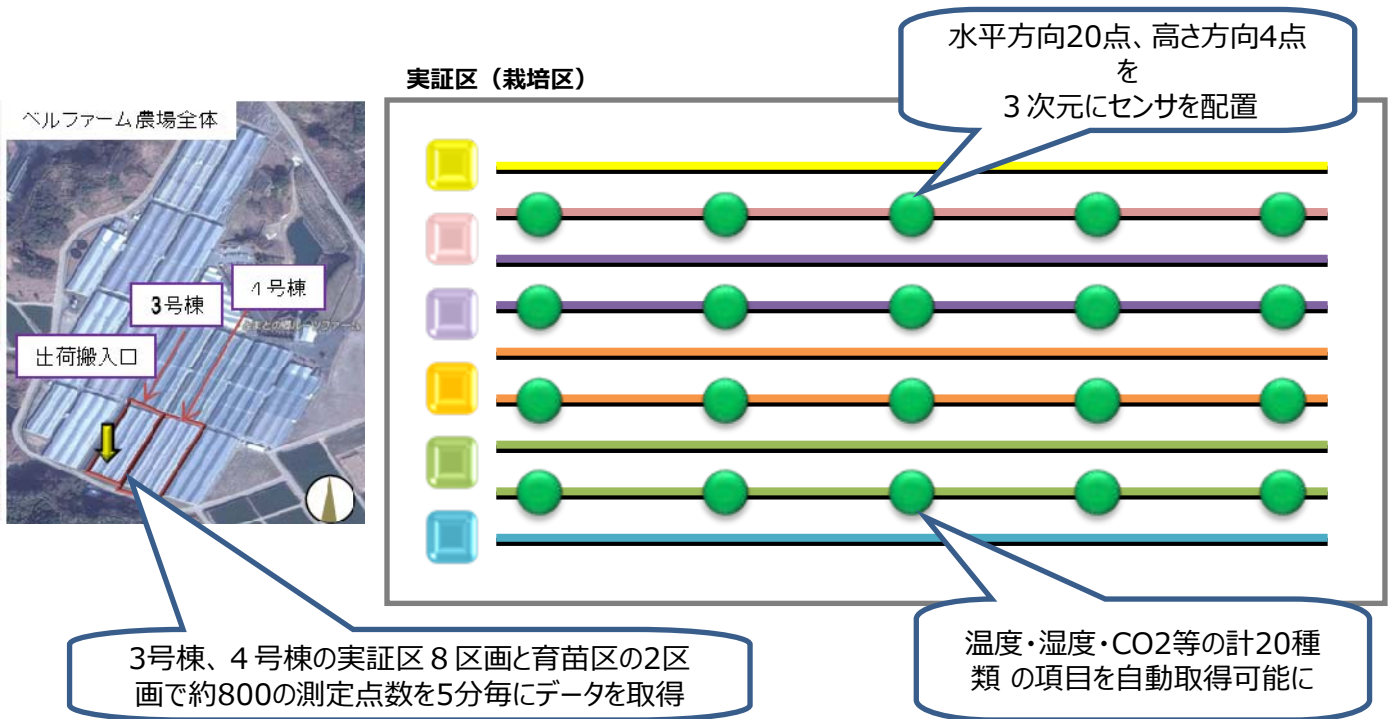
ベルファーム農場全体

4号棟

3号棟

出荷搬入口

実証区（栽培区）

水平方向20点、高さ方向4点を
3次元にセンサを配置

3号棟、4号棟の実証区8区画と育苗区の2区画で約800の測定点数を5分毎にデータを取得

温度・湿度・CO2等の計20種類 の項目を自動取得可能に